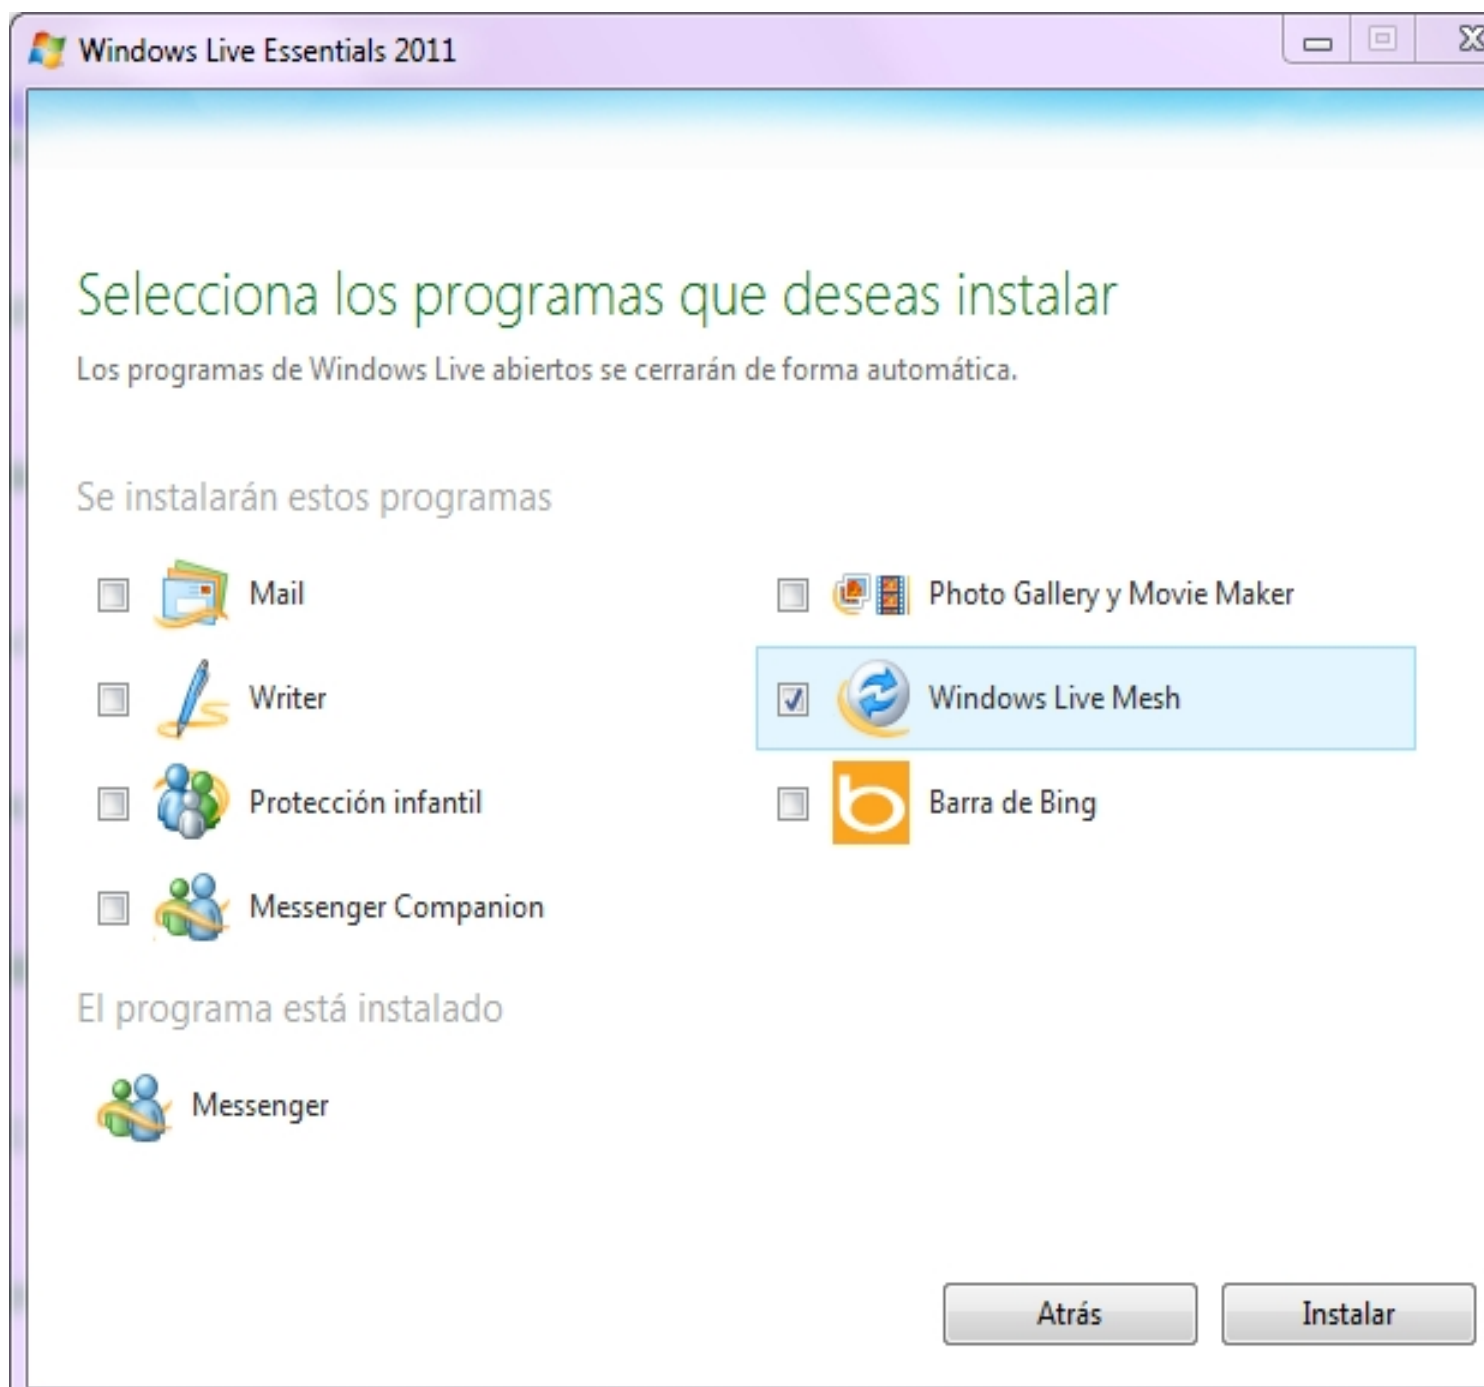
Windows Live Essentials 2011

Selecciona los programas que deseas instalar

Los programas de Windows Live abiertos se cerrarán de forma automática.

Se instalarán estos programas

Mail

Photo Gallery y Movie Maker

Writer

Windows Live Mesh

Protección infantil

Barra de Bing

Messenger Companion

El programa está instalado

Messenger

Atrás

Instalar